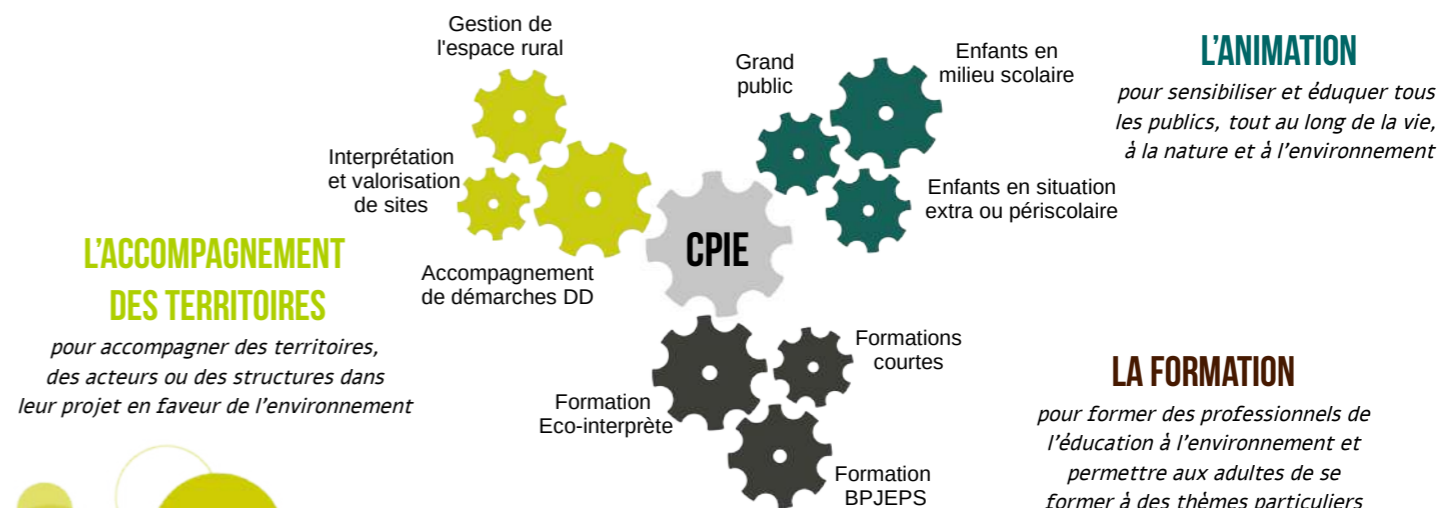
Gestion de l'espace rural

Interprétation et valorisation de sites

Accompagnement de démarches DD

CPIE

Grand public

Enfants en milieu scolaire

Enfants en situation extra ou périscolaire

L'ANIMATION
pour sensibiliser et éduquer tous les publics, tout au long de la vie, à la nature et à l'environnement

L'ACCOMPAGNEMENT DES TERRITOIRES
pour accompagner des territoires, des acteurs ou des structures dans leur projet en faveur de l'environnement

Formations courtes

Formation Eco-interprète

Formation BPJEPS

LA FORMATION
pour former des professionnels de l'éducation à l'environnement et permettre aux adultes de se former à des thèmes particuliers